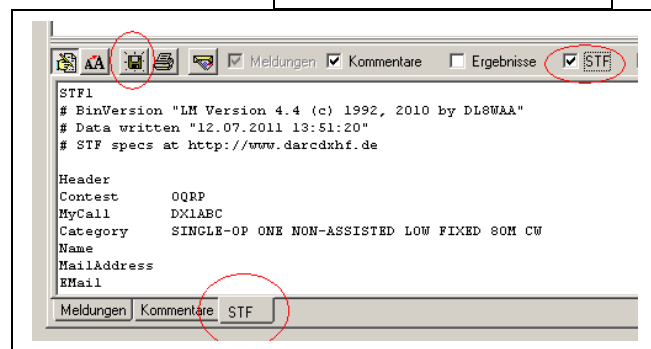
Meldungen Kommentare Ergebnisse STF

STF1
# BinVersion "LM Version 4.4 (c) 1992, 2010 by DL8WAA"
# Data written "12.07.2011 13:51:20"
# STF specs at http://www.darcdxhf.de

Header
Contest OQRP
MyCall DX1ABC
Category SINGLE-OP ONE NON-ASSISTED LOW FIXED 80M CW
Name
MailAddress
EMail

Meldungen Kommentare STF